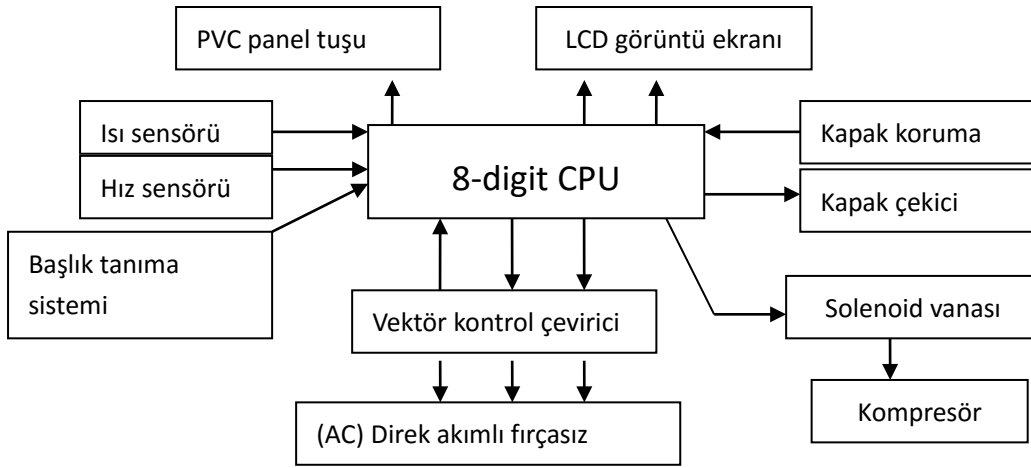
PVC panel tuşu

LCD görüntü ekranı

Isı sensörü

Hız sensörü

8-digit CPU

Kapak koruma

Kapak çekici

Başlık tanıma sistemi

Vektör kontrol çevirici

Solenoid vanası

Kompresör

(AC) Direk akımlı fırçasız